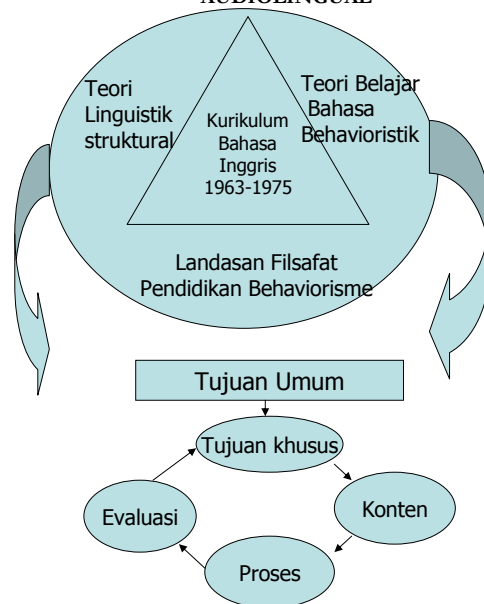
AUDIOLINGUAL

Teori Linguistik struktural

Kurikulum Bahasa Inggris 1963-1975

Teori Belajar Bahasa Behavioristik

Landasan Filsafat Pendidikan Behaviorisme

Tujuan Umum

Tujuan khusus

Konten

Proses

Evaluasi